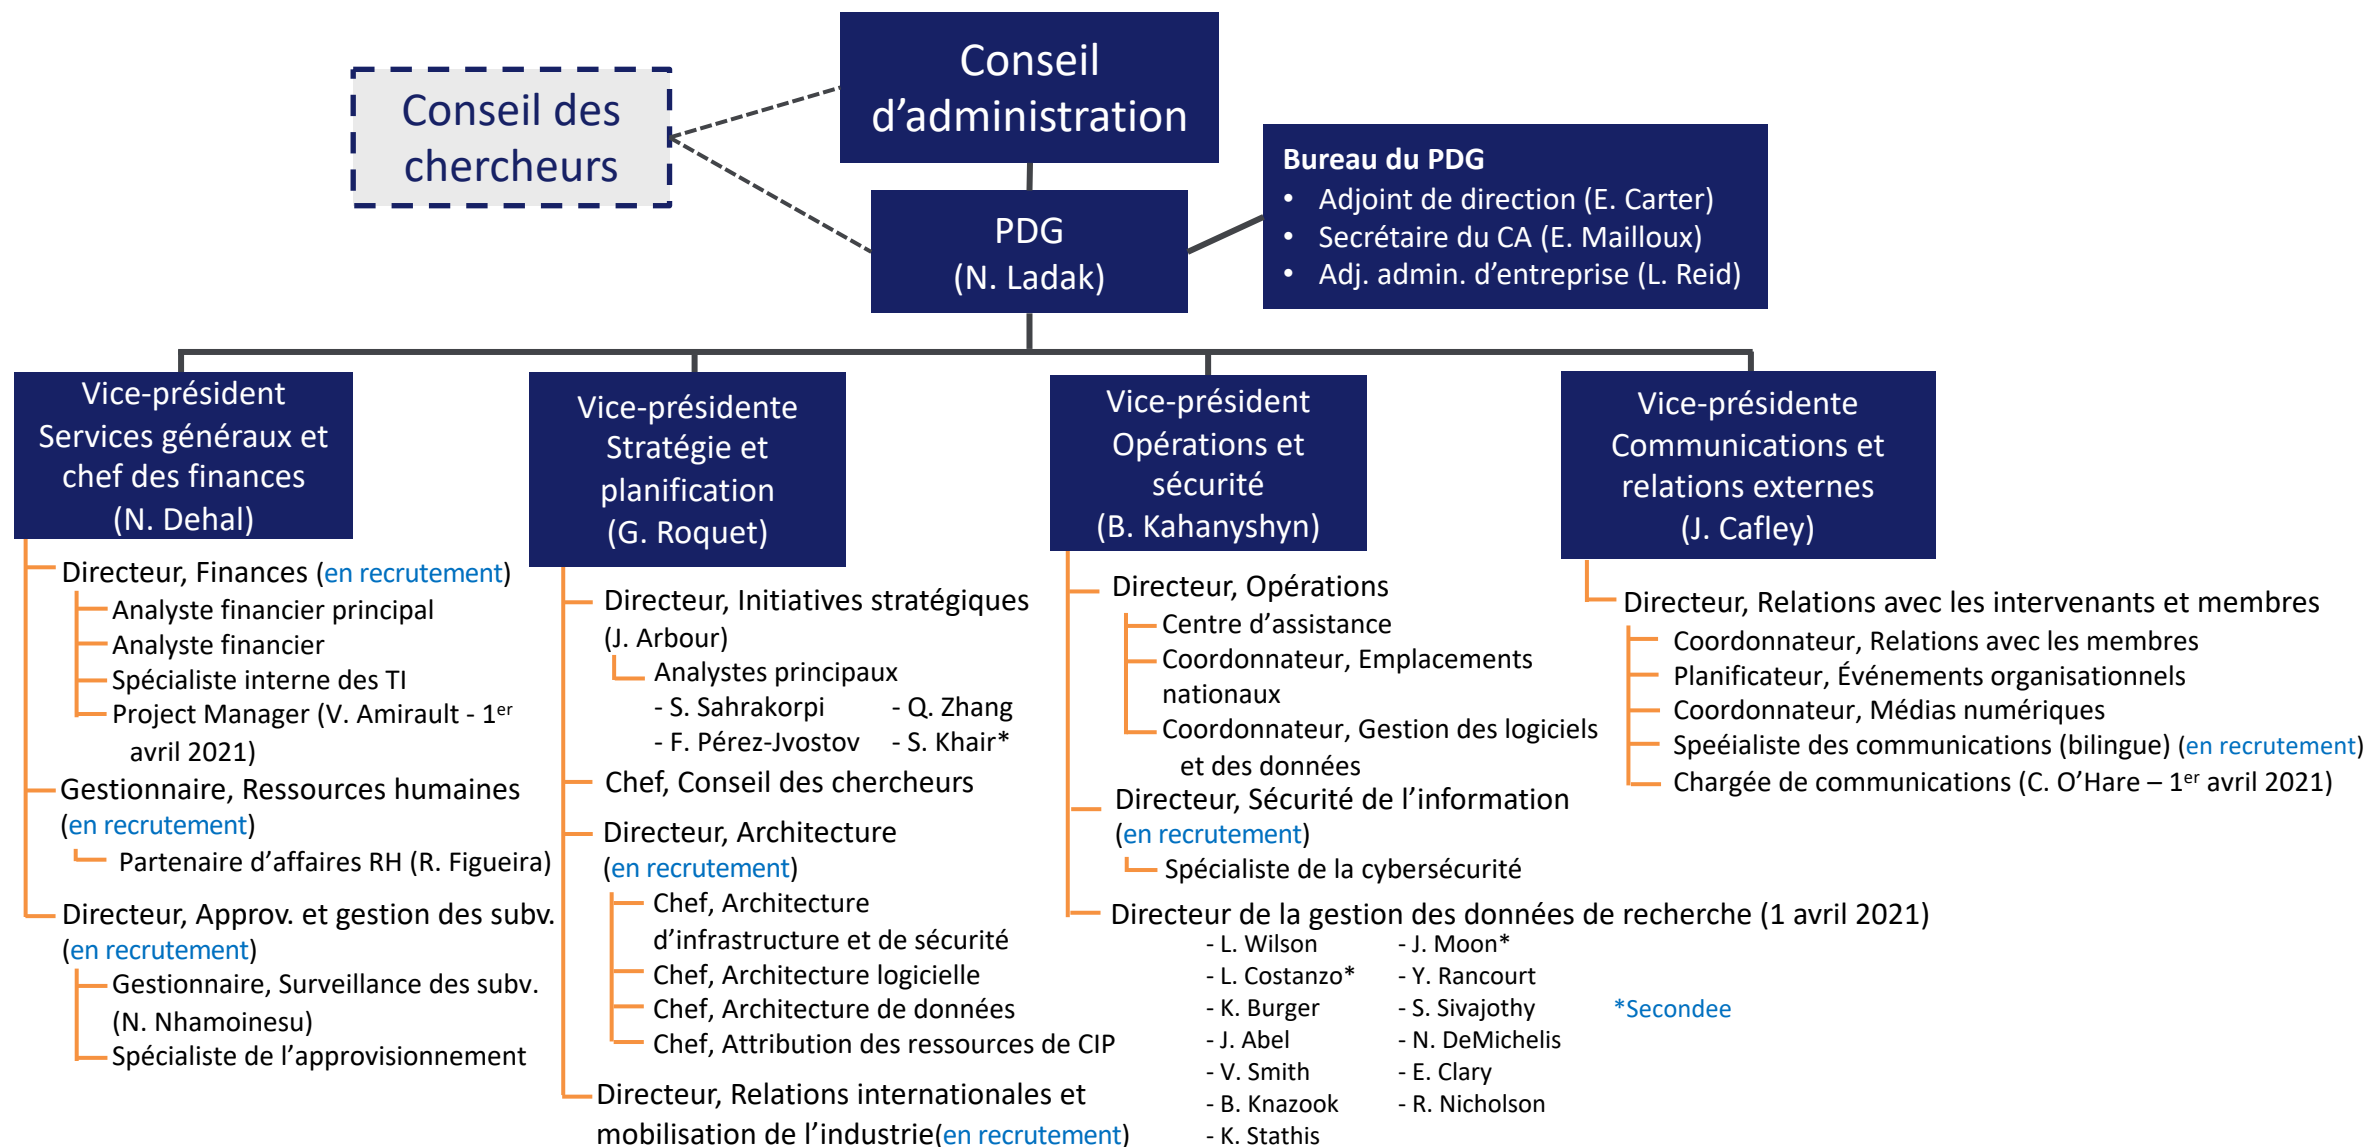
Conseil d'administration

Conseil des chercheurs

PDG
(N. Ladak)

Bureau du PDG
• Adjoint de direction (E. Carter)
• Secrétaire du CA (E. Mailloux)
• Adj. admin. d'entreprise (L. Reid)

Vice-président Services généraux et chef des finances
(N. Dehal)

Directeur, Finances (en recrutement)
Analyste financier principal
Analyste financier
Spécialiste interne des TI
Project Manager (V. Amirault - 1$^{er}$ avril 2021)

Gestionnaire, Ressources humaines (en recrutement)
Partenaire d'affaires RH (R. Figueira)

Directeur, Approv. et gestion des subv. (en recrutement)
Gestionnaire, Surveillance des subv. (N. Nhamoinesu)
Spécialiste de l'approvisionnement

Vice-présidente Stratégie et planification
(G. Roquet)

Directeur, Initiatives stratégiques (J. Arbour)
Analystes principaux
- S. Sahrakorpi
- Q. Zhang
- F. Pérez-Jvostov
- S. Khair*

Chef, Conseil des chercheurs

Directeur, Architecture (en recrutement)
Chef, Architecture d'infrastructure et de sécurité
Chef, Architecture logicielle
Chef, Architecture de données
Chef, Attribution des ressources de CIP

Directeur, Relations internationales et mobilisation de l'industrie(en recrutement)

Vice-président Opérations et sécurité
(B. Kahanyshyn)

Directeur, Opérations
Centre d'assistance
Coordonnateur, Emplacements nationaux
Coordonnateur, Gestion des logiciels et des données

Directeur, Sécurité de l'information (en recrutement)
Spécialiste de la cybersécurité

Directeur de la gestion des données de recherche (1 avril 2021)
- L. Wilson
- L. Costanzo*
- K. Burger
- J. Abel
- V. Smith
- B. Knazook
- K. Stathis
- J. Moon*
- Y. Rancourt
- S. Sivajothy
- N. DeMichelis
- E. Clary
- R. Nicholson

*Secondee

Vice-présidente Communications et relations externes
(J. Cafley)

Directeur, Relations avec les intervenants et membres
Coordonnateur, Relations avec les membres
Planificateur, Événements organisationnels
Coordonnateur, Médias numériques
Speéialiste des communications (bilingue) (en recrutement)
Chargée de communications (C. O'Hare – 1$^{er}$ avril 2021)